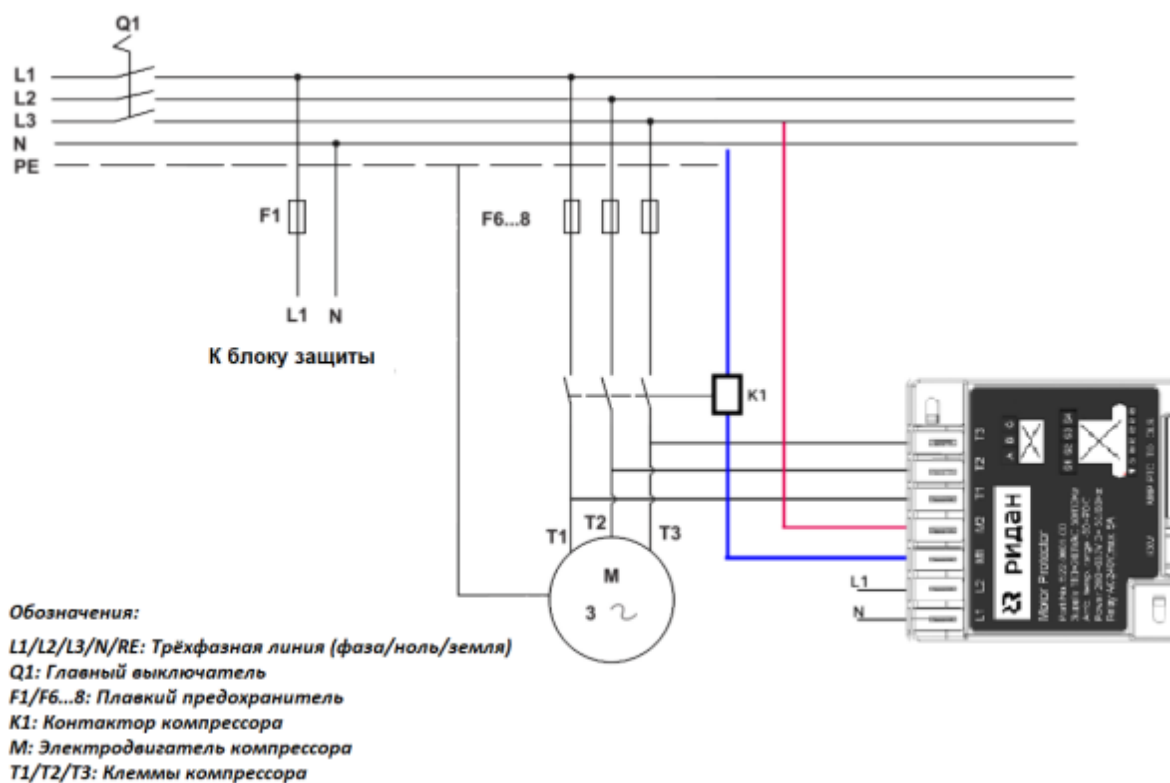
Q1

L1
L2
L3
N
PE

F1

F6...8

L1 N

К блоку защиты

K1

T1 T2 T3

M
3 ~

T3
T2
T1
M2
M1
L2
L1

L1
N

ридан
Motor Protector

Обозначения:

L1/L2/L3/N/RE: Трёхфазная линия (фаза/ноль/земля)
Q1: Главный выключатель
F1/F6...8: Плавкий предохранитель
K1: Контактор компрессора
M: Электродвигатель компрессора
T1/T2/T3: Клеммы компрессора